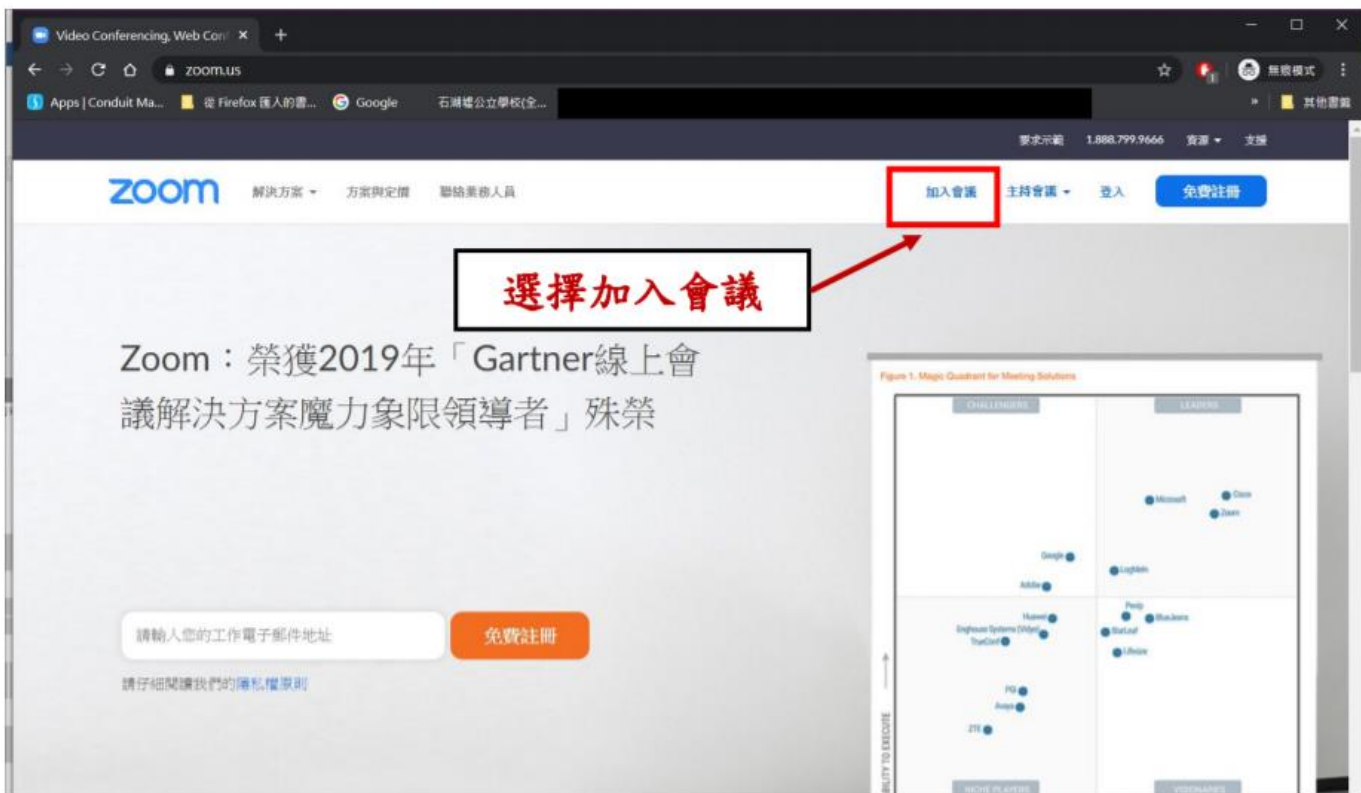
Video Conferencing, Web Conf ×

zoom.us

無痕模式

Apps | Conduit Ma... 從 Firefox 匯入的書... Google 石湖國公立學校(全...

其他書籤

要求示範 1.888.799.9666 資源 支援

zoom 解決方案 方案與定價 聯絡業務人員

加入會議 主持會議 登入 免費註冊

選擇加入會議

Zoom：榮獲2019年「Gartner線上會議解決方案魔力象限領導者」殊榮

請輸入您的工作電子郵件地址

免費註冊

請仔細閱讀我們的隱私權原則

Figure 1. Magic Quadrant for Meeting Solutions

CHALLENGERS

LEADERS

Microsoft

Cisco

Zoom

Google

LogMeIn

Adobe

Huawei

Pexip

BlueJeans

Enghouse Systems (Vidyo)

StarLeaf

TrueConf

Lifesize

PGi

Avaya

ZTE

ABILITY TO EXECUTE

NICHE PLAYERS

VISIONARIES